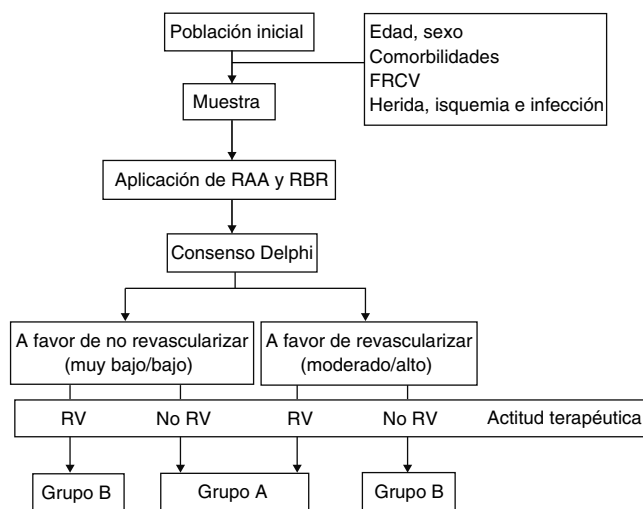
Población inicial

Edad, sexo
Comorbilidades
FRCV
Herida, isquemia e infección

Muestra

Aplicación de RAA y RBR

Consenso Delphi

A favor de no revascularizar (muy bajo/bajo)

A favor de revascularizar (moderado/alto)

RV | No RV | RV | No RV | Actitud terapéutica

Grupo B

Grupo A

Grupo B